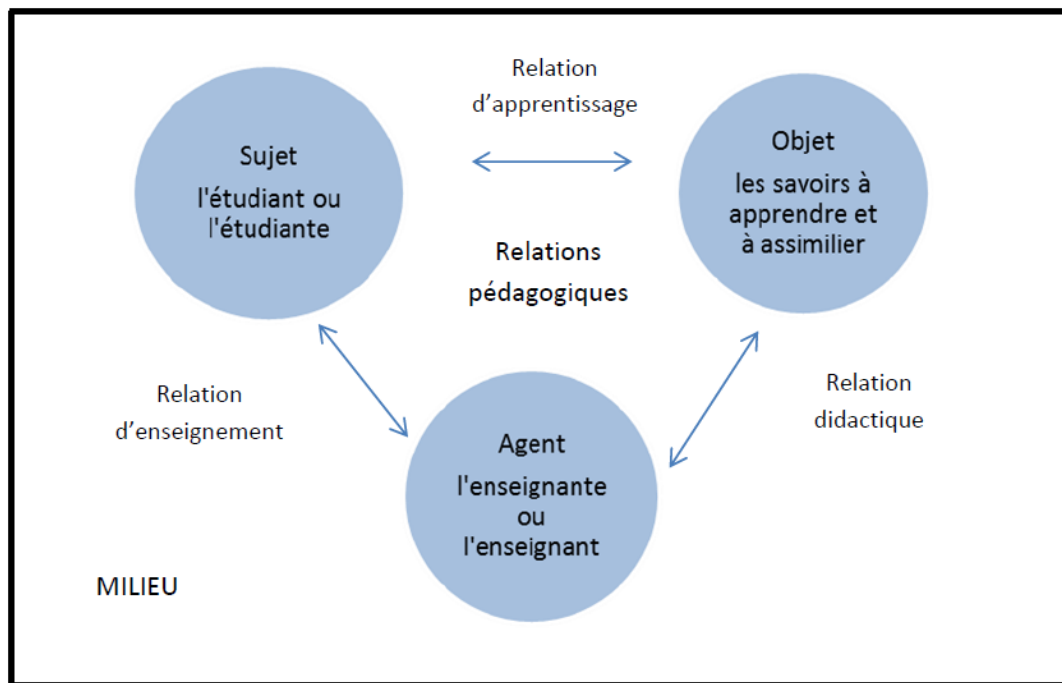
Relation d’apprentissage

Sujet
l'étudiant ou l'étudiante

Objet
les savoirs à apprendre et à assimilier

Relations pédagogiques

Relation d’enseignement

Relation didactique

Agent
l'enseignante ou l'enseignant

MILIEU